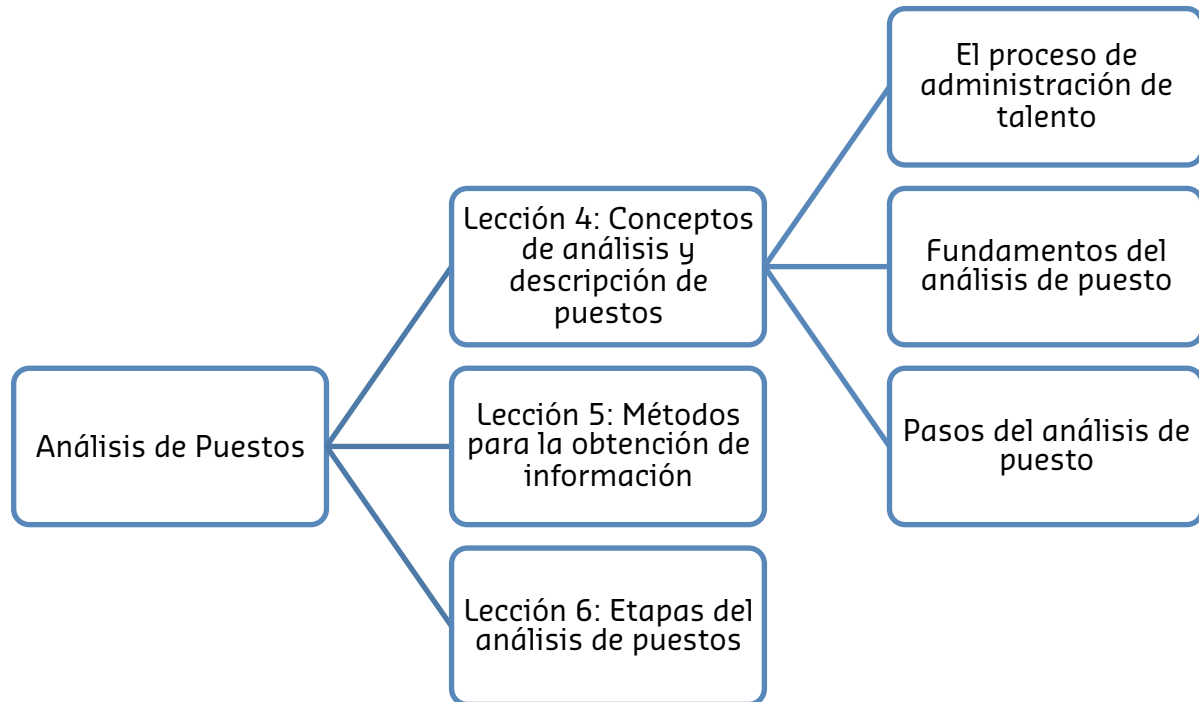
Análisis de Puestos

Lección 4: Conceptos de análisis y descripción de puestos

Lección 5: Métodos para la obtención de información

Lección 6: Etapas del análisis de puestos

El proceso de administración de talento

Fundamentos del análisis de puesto

Pasos del análisis de puesto